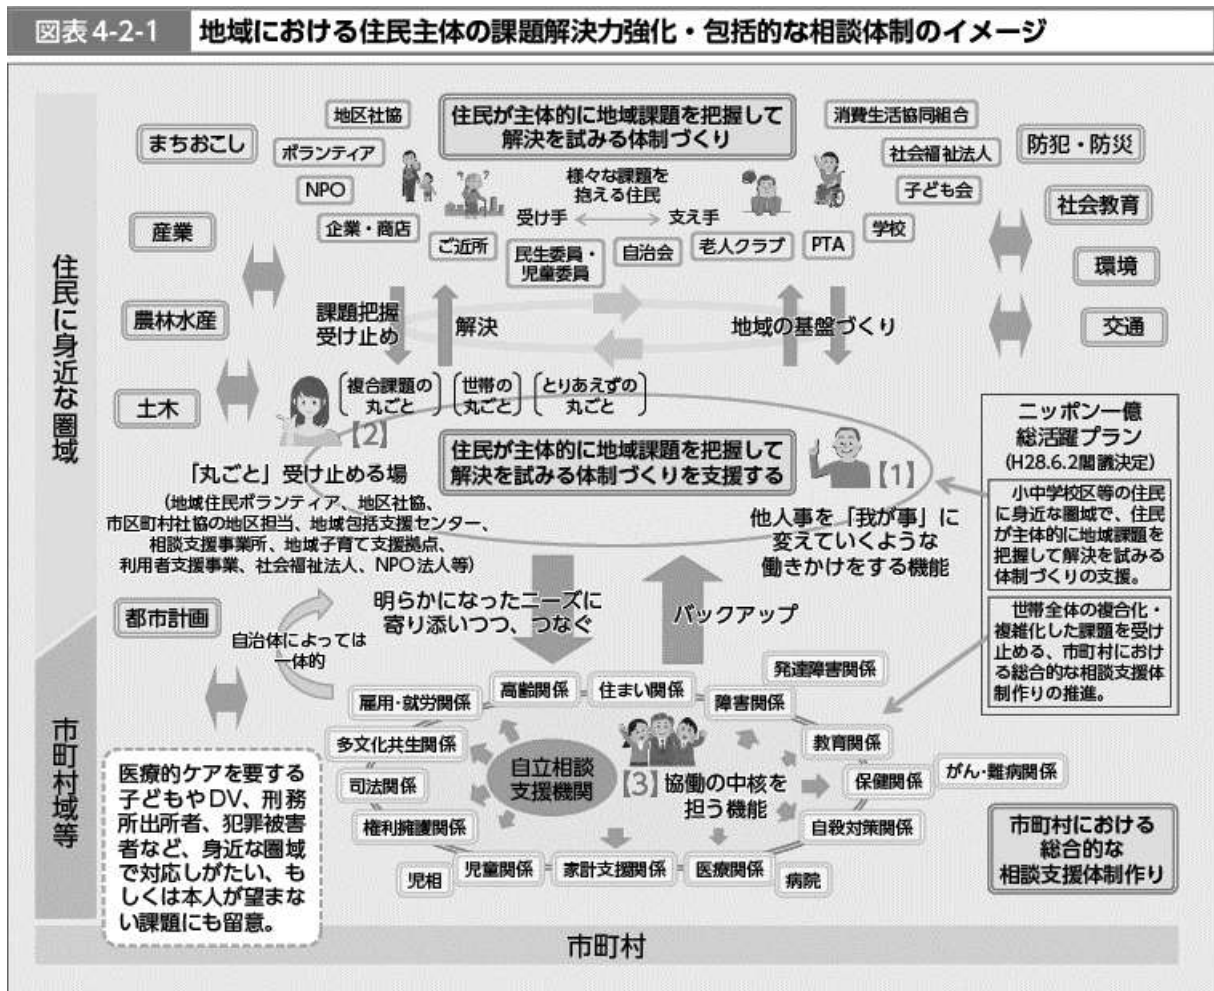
図表4-2-1　地域における住民主体の課題解決力強化・包括的な相談体制のイメージ

住民に身近な圏域

まちおこし
産業
農林水産
土木

地区社協
ボランティア
NPO
企業・商店
ご近所

住民が主体的に地域課題を把握して解決を試みる体制づくり

様々な課題を抱える住民
受け手　支え手

民生委員・児童委員
自治会
老人クラブ
PTA

消費生活協同組合
社会福祉法人
子ども会
学校

防犯・防災
社会教育
環境
交通

課題把握受け止め
解決
地域の基盤づくり

複合課題の丸ごと
世帯の丸ごと
とりあえずの丸ごと

【2】
「丸ごと」受け止める場
（地域住民ボランティア、地区社協、市区町村社協の地区担当、地域包括支援センター、相談支援事業所、地域子育て支援拠点、利用者支援事業、社会福祉法人、NPO法人等）

住民が主体的に地域課題を把握して解決を試みる体制づくりを支援する

【1】
他人事を「我が事」に変えていくような働きかけをする機能

ニッポン一億総活躍プラン
（H28.6.2閣議決定）

小中学校区等の住民に身近な圏域で、住民が主体的に地域課題を把握して解決を試みる体制づくりの支援。

世帯全体の複合化・複雑化した課題を受け止める、市町村における総合的な相談支援体制作りの推進。

市町村域等

都市計画
自治体によっては一体的

明らかになったニーズに寄り添いつつ、つなぐ
バックアップ

雇用・就労関係
高齢関係
住まい関係
障害関係
発達障害関係
多文化共生関係
教育関係
司法関係
自立相談支援機関
【3】協働の中核を担う機能
保健関係
がん・難病関係
権利擁護関係
自殺対策関係
児相
児童関係
家計支援関係
医療関係
病院

医療的ケアを要する子どもやDV、刑務所出所者、犯罪被害者など、身近な圏域で対応しがたい、もしくは本人が望まない課題にも留意。

市町村における総合的な相談支援体制作り

市町村